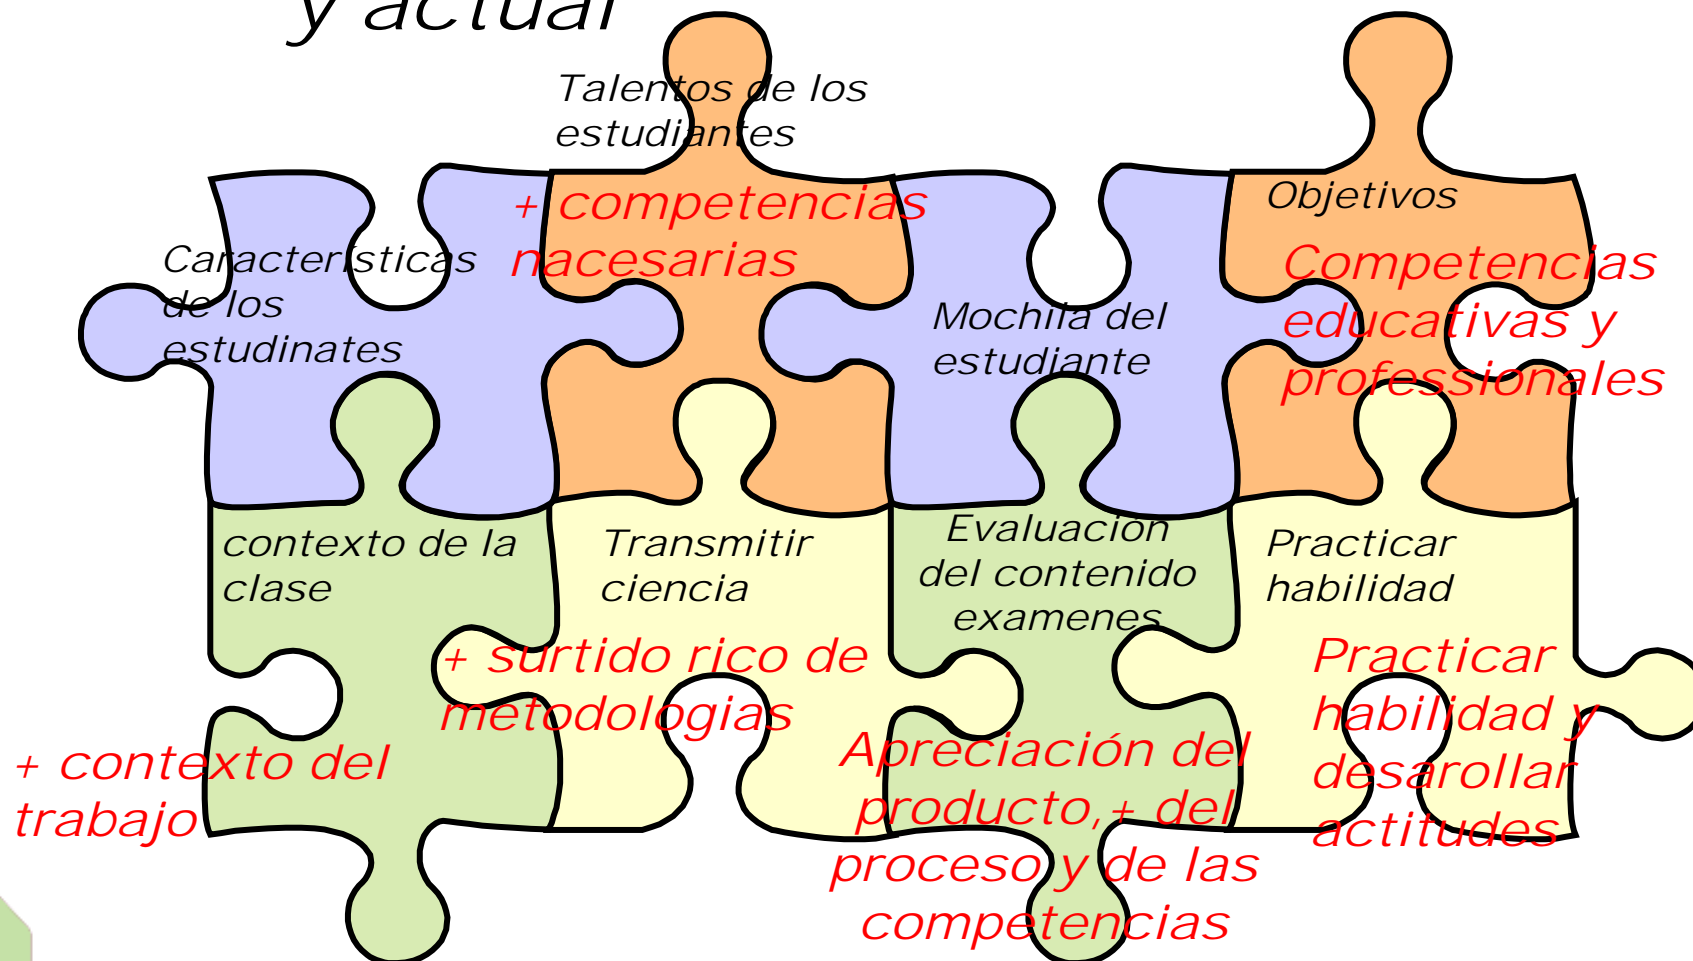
y actual

Talentos de los estudiantes

+ competencias nacesarias

Características de los estudinates

Mochila del estudiante

Objetivos

Competencias educativas y professionales

contexto de la clase

Transmitir ciencia

Evaluacion del contenido examenes

Practicar habilidad

+ surtido rico de metodologias

+ contexto del trabajo

Apreciación del producto,+ del proceso y de las competencias

Practicar habilidad y desarollar actitudes